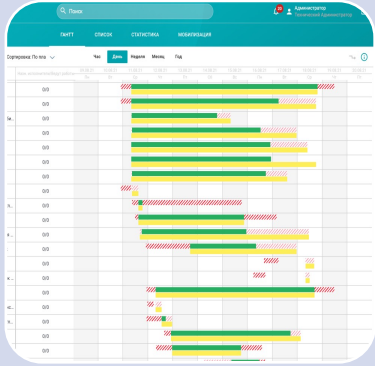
Поиск

Администратор
Технический Администратор

ГАНТТ
СПИСОК
СТАТИСТИКА
МОБИЛИЗАЦИЯ

Сортировка: По кпэ

Час
День
Неделя
Месяц
Год

0/0
0/0
0/0
0/0
0/0
0/0
0/0
0/0
0/0
0/0
0/0
0/0
0/0
0/0
0/0
0/0
0/0
0/0
0/0
0/0
0/0
0/0